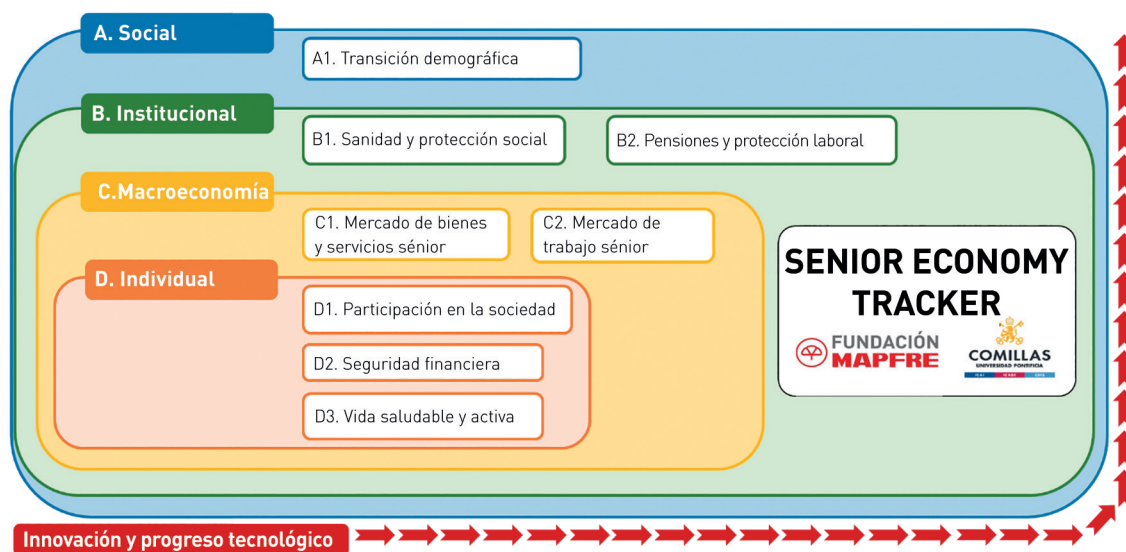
A. Social

A1. Transición demográfica

B. Institucional

B1. Sanidad y protección social

B2. Pensiones y protección laboral

C.Macroeconomía

C1. Mercado de bienes y servicios sénior

C2. Mercado de trabajo sénior

D. Individual

D1. Participación en la sociedad

D2. Seguridad financiera

D3. Vida saludable y activa

SENIOR ECONOMY TRACKER

FUNDACIÓN MAPFRE

COMILLAS UNIVERSIDAD PONTIFICIA

Innovación y progreso tecnológico